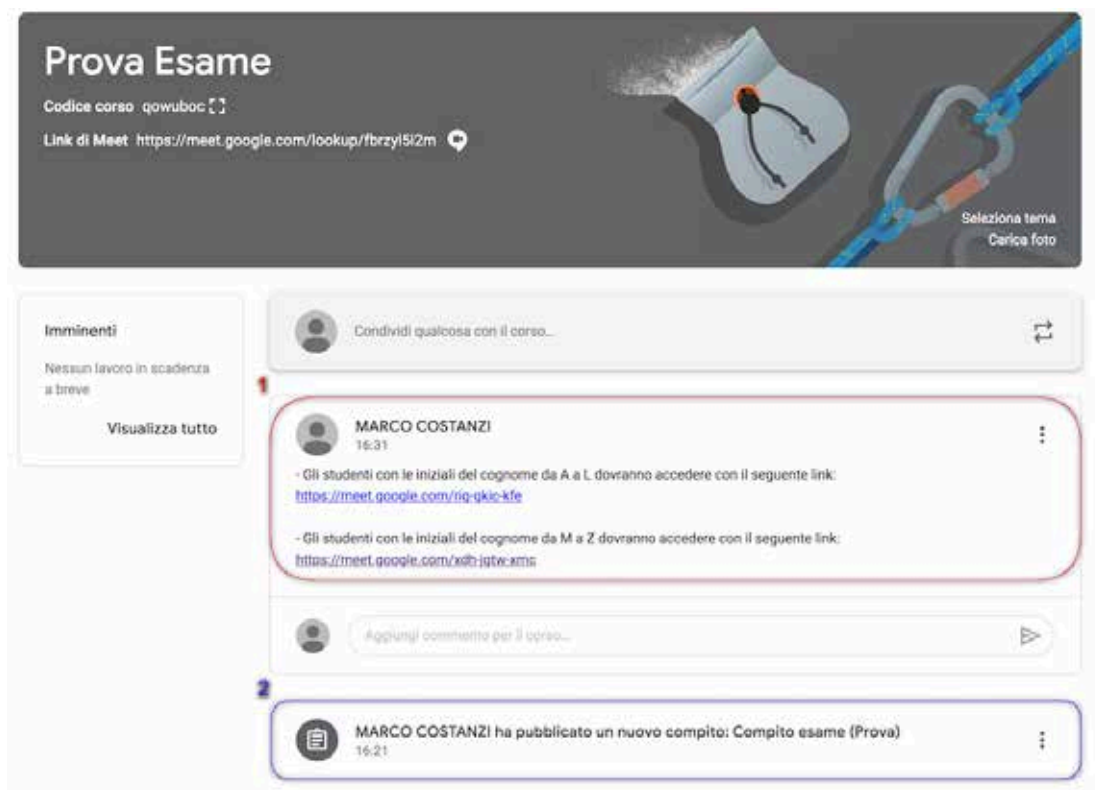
Prova Esame

Codice corso qowuboc

Link di Meet https://meet.google.com/lookup/fbrzyl5l2m

Seleziona tema

Carica foto

Imminenti

Nessun lavoro in scadenza a breve

Visualizza tutto

Condividi qualcosa con il corso...

1

MARCO COSTANZI
16:31

- Gli studenti con le iniziali del cognome da A a L dovranno accedere con il seguente link:
https://meet.google.com/riq-qkic-kfe

- Gli studenti con le iniziali del cognome da M a Z dovranno accedere con il seguente link:
https://meet.google.com/xdh-jqtw-xmc

Aggiungi commento per il corso...

2

MARCO COSTANZI ha pubblicato un nuovo compito: Compito esame (Prova)
16:21